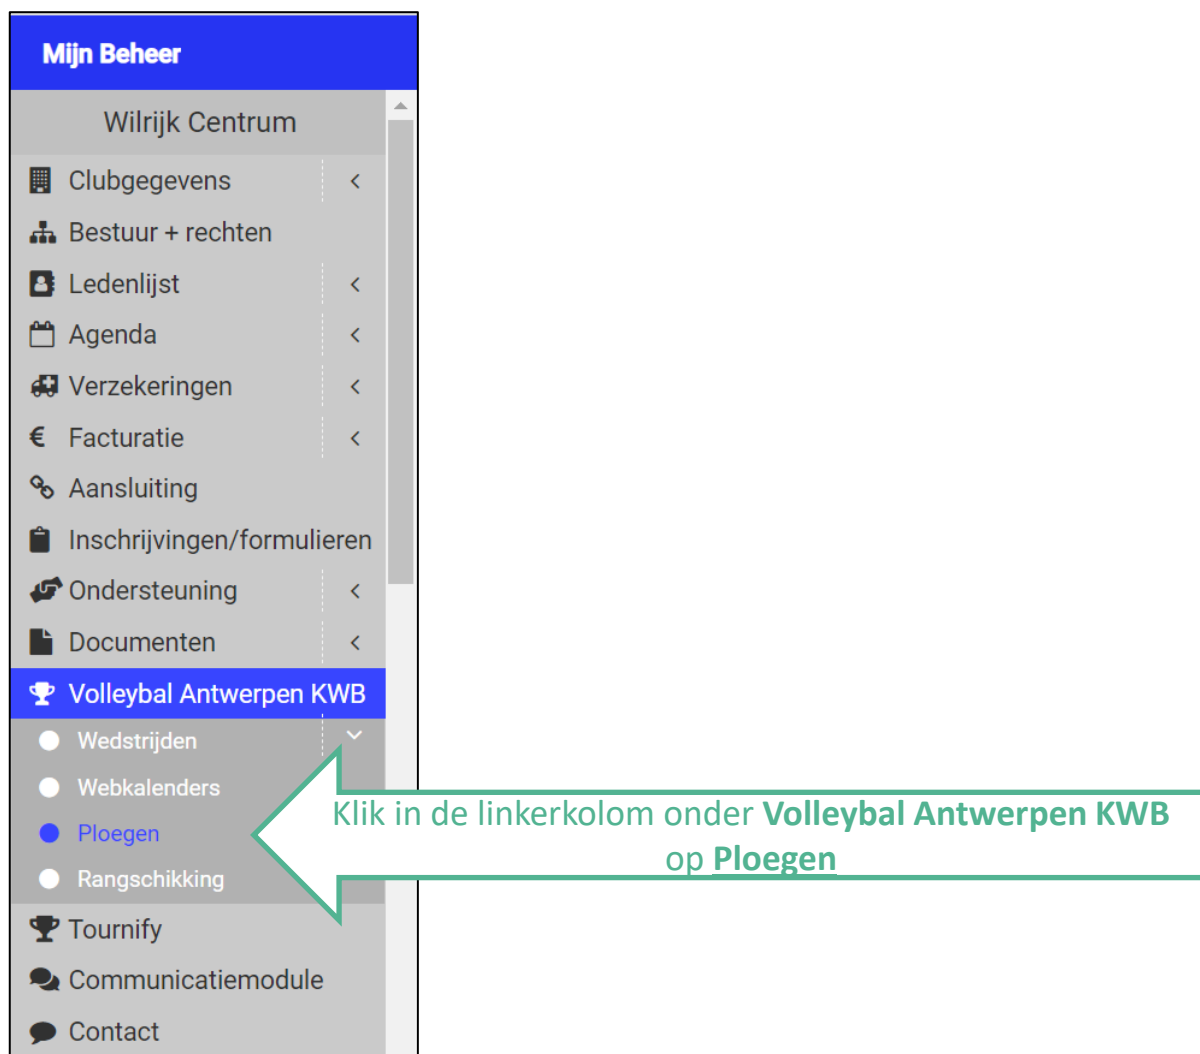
Mijn Beheer

Wilrijk Centrum

Clubgegevens

Bestuur + rechten

Ledenlijst

Agenda

Verzekeringen

Facturatie

Aansluiting

Inschrijvingen/formulieren

Ondersteuning

Documenten

Volleybal Antwerpen KWB

Wedstrijden

Webkalenders

Ploegen

Rangschikking

Tournify

Communicatiemodule

Contact

Klik in de linkerkolom onder **Volleybal Antwerpen KWB** op **Ploegen**